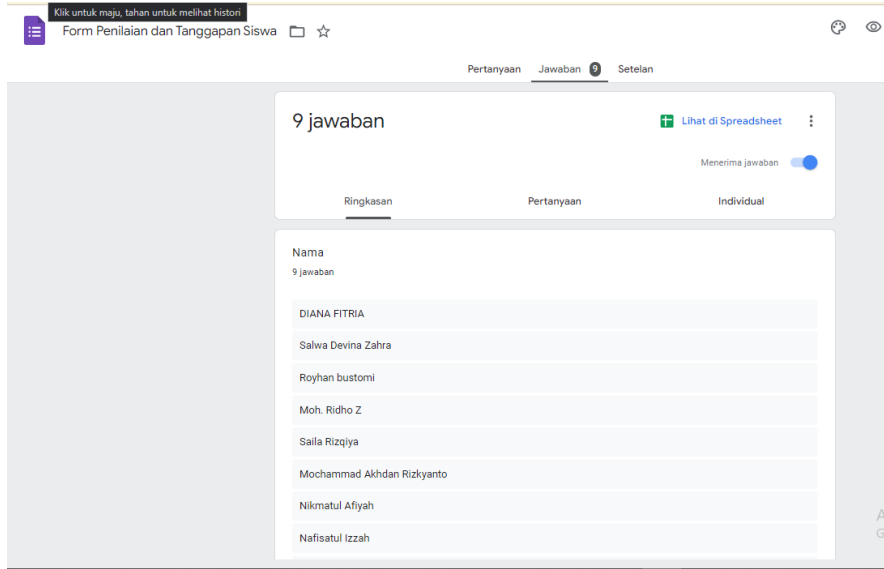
Klik untuk maju, tahan untuk melihat histori

Form Penilaian dan Tanggapan Siswa

Pertanyaan   Jawaban 9   Setelan

9 jawaban

Lihat di Spreadsheet

Menerima jawaban

Ringkasan   Pertanyaan   Individual

Nama

9 jawaban

DIANA FITRIA

Salwa Devina Zahra

Royhan bustomi

Moh. Ridho Z

Saila Rizqiya

Mochammad Akhdan Rizkyanto

Nikmatul Afiyah

Nafisatul Izzah